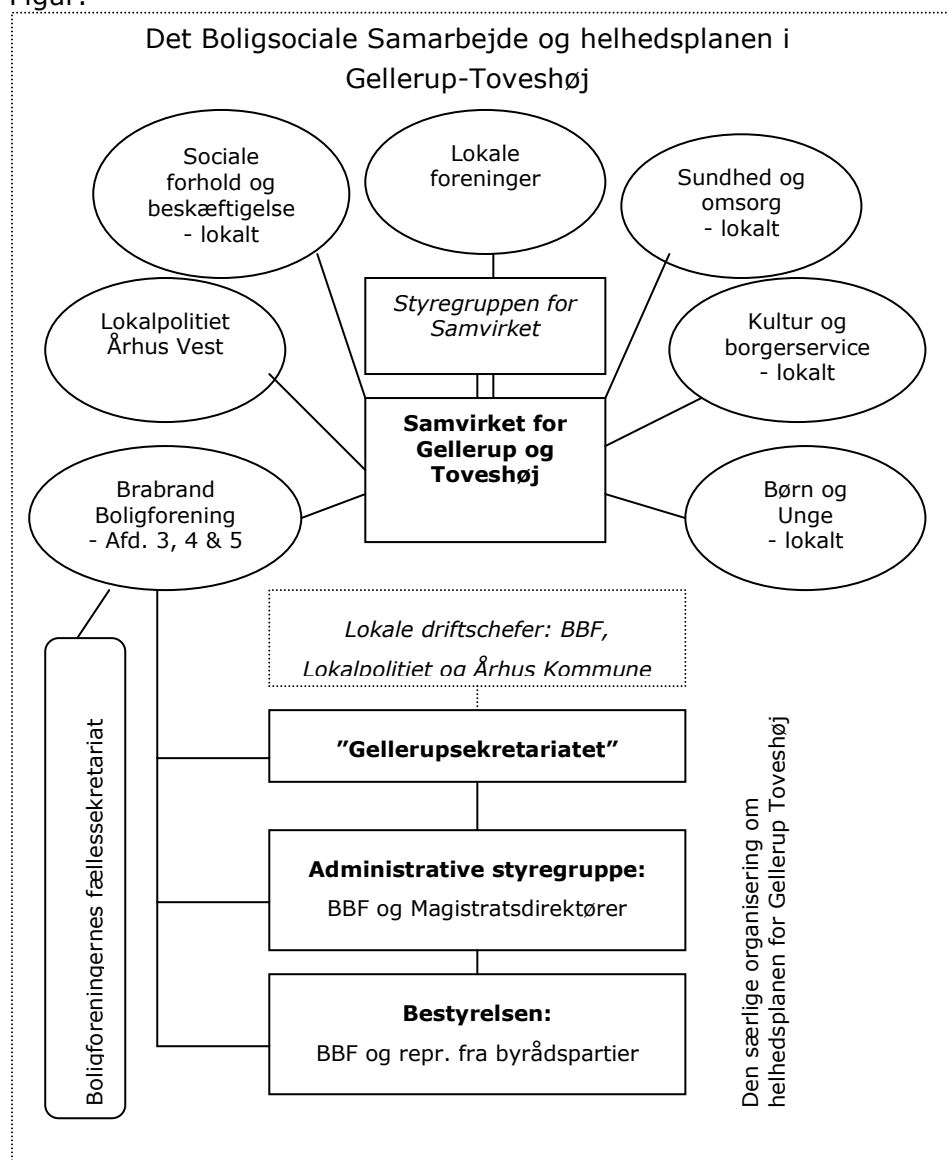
Figur:

Det Boligsociale Samarbejde og helhedsplanen i Gellerup-Toveshøj

Sociale forhold og beskæftigelse - lokalt

Lokale foreninger

Sundhed og omsorg - lokalt

Styregruppen for Samvirket

Lokalpolitiet Århus Vest

Kultur og borgerservice - lokalt

Samvirket for Gellerup og Toveshøj

Brabrand Boligforening - Afd. 3, 4 & 5

Børn og Unge - lokalt

Lokale driftschefer: BBF, Lokalpolitiet og Århus Kommune

Boligforeningernes fællessekretariat

"Gellerupsekretariatet"

Administrative styregruppe:
BBF og Magistratsdirektører

Bestyrelsen:
BBF og repr. fra byrådspartier

Den særlige organisering om helhedsplanen for Gellerup Toveshøj